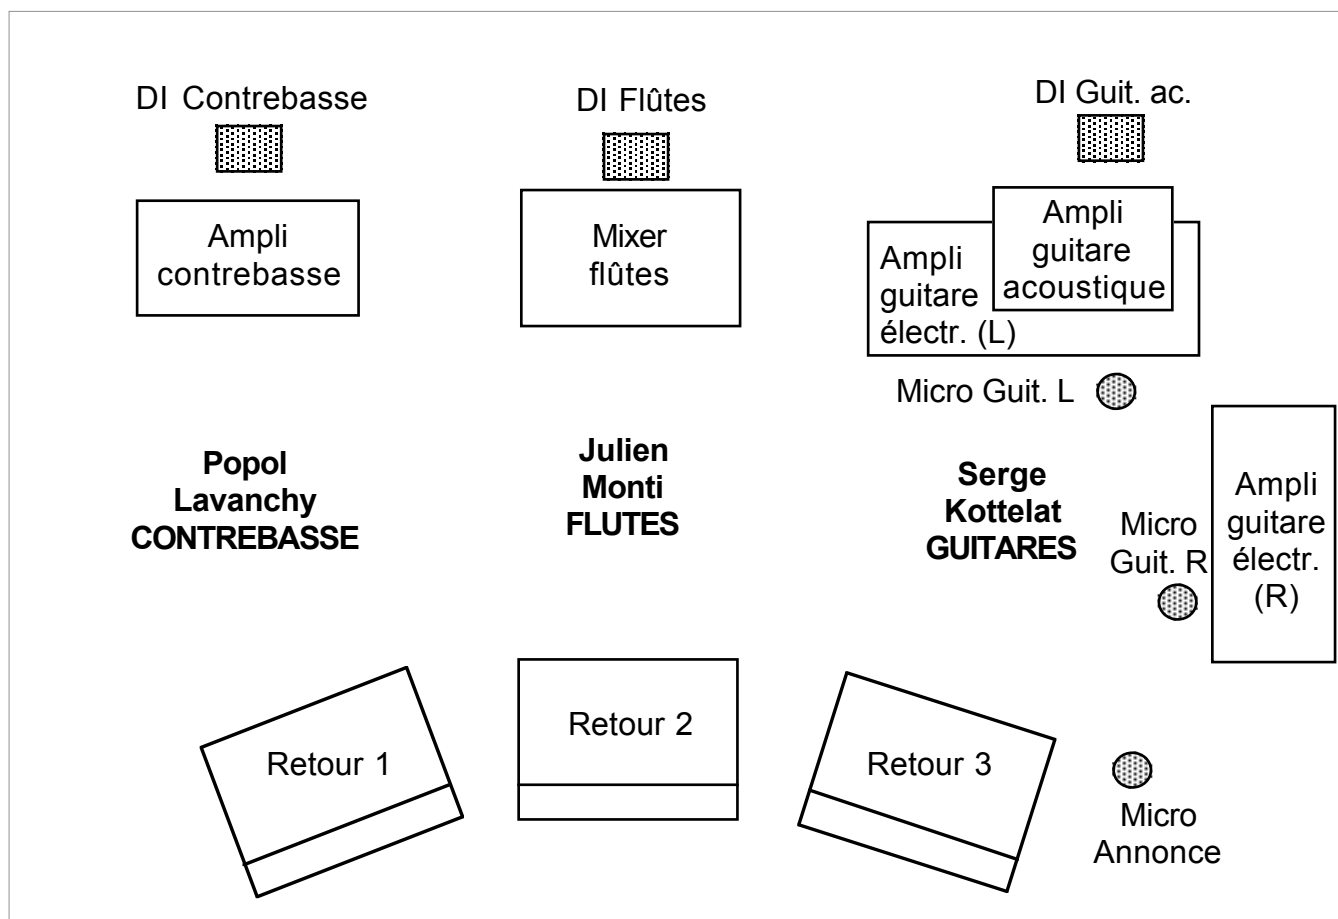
DI Contrebasse

DI Flûtes

DI Guit. ac.

Ampli contrebasse

Mixer flûtes

Ampli guitare électr. (L)

Ampli guitare acoustique

Micro Guit. L

**Popol Lavanchy CONTREBASSE**

**Julien Monti FLUTES**

**Serge Kottelat GUITARES**

Micro Guit. R

Ampli guitare électr. (R)

Retour 1

Retour 2

Retour 3

Micro Annonce